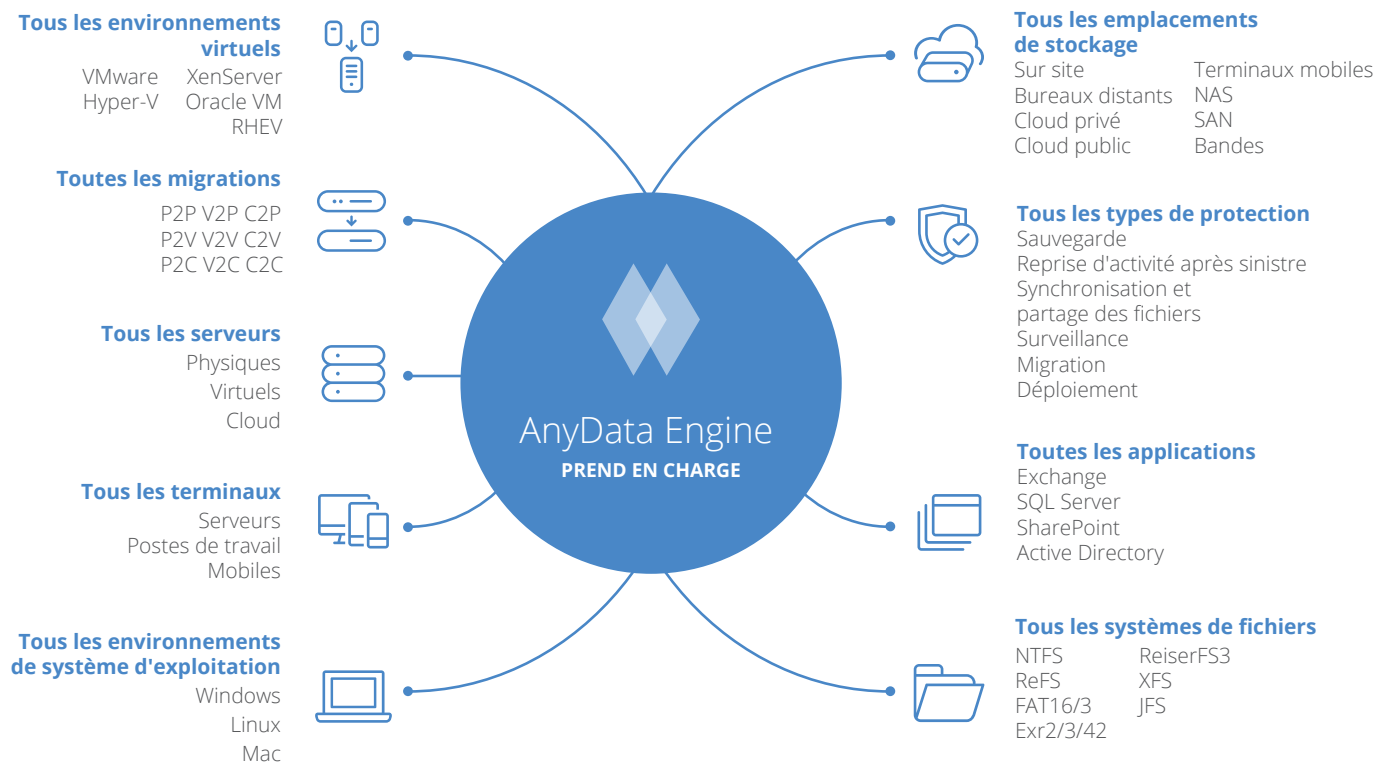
Tous les environnements virtuels
VMware XenServer
Hyper-V Oracle VM
RHEV

Toutes les migrations
P2P V2P C2P
P2V V2V C2V
P2C V2C C2C

Tous les serveurs
Physiques
Virtuels
Cloud

Tous les terminaux
Serveurs
Postes de travail
Mobiles

Tous les environnements de système d'exploitation
Windows
Linux
Mac

AnyData Engine
PREND EN CHARGE

Tous les emplacements de stockage
Sur site
Bureaux distants
Cloud privé
Cloud public
Terminaux mobiles
NAS
SAN
Bandes

Tous les types de protection
Sauvegarde
Reprise d'activité après sinistre
Synchronisation et partage des fichiers
Surveillance
Migration
Déploiement

Toutes les applications
Exchange
SQL Server
SharePoint
Active Directory

Tous les systèmes de fichiers
NTFS
ReFS
FAT16/3
Exr2/3/42
ReiserFS3
XFS
JFS